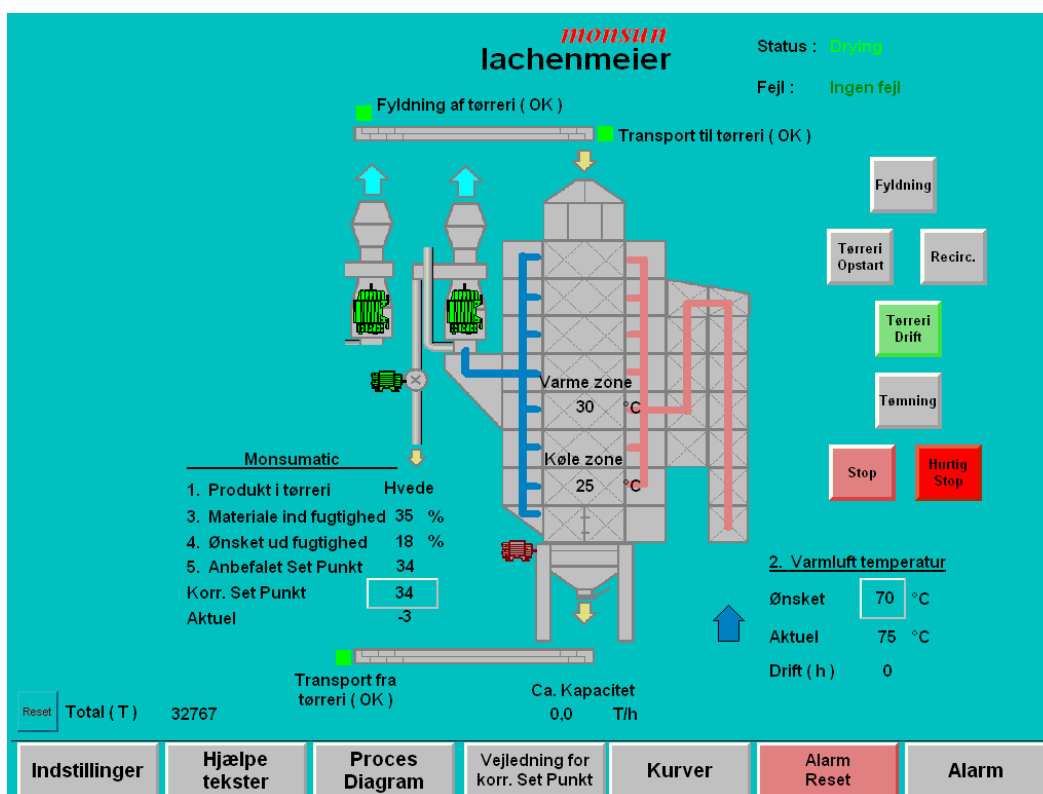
monsun
lachenmeier

Status : Drying

Fejl : Ingen fejl

Fyldning af tørreri ( OK )

Transport til tørreri ( OK )

Fyldning

Tørreri Opstart

Recirc.

Tørreri Drift

Tømning

Stop

Hurtig Stop

Varme zone
30 °C

Køle zone
25 °C

Monsumatic

| | | |
|---|---|---|
| 1. Produkt i tørreri | Hvede | |
| 3. Materiale ind fugtighed | 35 | % |
| 4. Ønsket ud fugtighed | 18 | % |
| 5. Anbefalet Set Punkt | 34 | |
| Korr. Set Punkt | 34 | |
| Aktuel | -3 | |

2. Varmluft temperatur

| | | |
|---|---|---|
| Ønsket | 70 | °C |
| Aktuel | 75 | °C |
| Drift ( h ) | 0 | |

Transport fra tørreri ( OK )

Ca. Kapacitet
0,0 T/h

Reset Total ( T ) 32767

Indstillinger | Hjælpe tekster | Proces Diagram | Vejledning for korr. Set Punkt | Kurver | Alarm Reset | Alarm